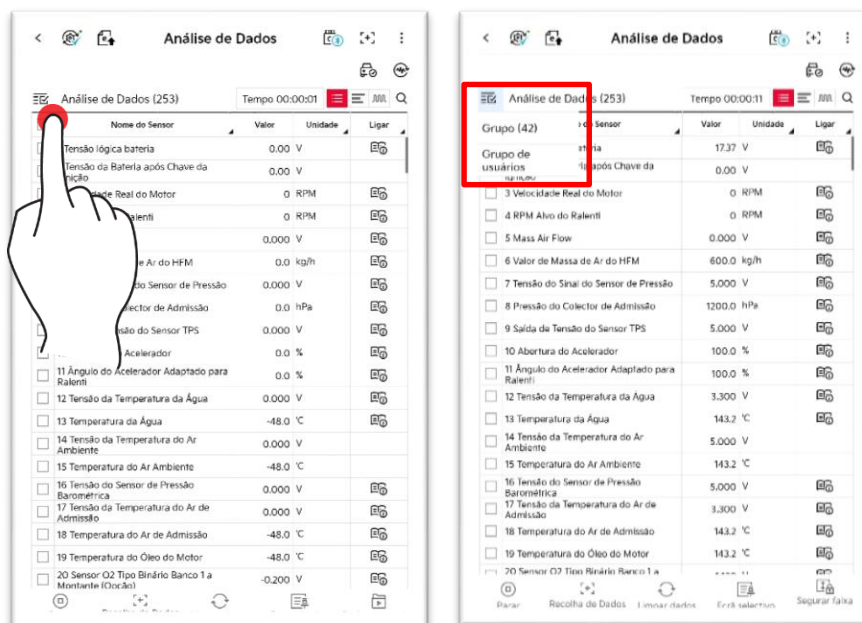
Análise de Dados

Análise de Dados (253)

Tempo 00:00:01

| | Nome do Sensor | Valor | Unidade | Ligar |
|---|---|---|---|---|
| | Tensão lógica bateria | 0.00 | V | |
| | Tensão da Bateria após Chave da Ignição | 0.00 | V | |
| | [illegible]dade Real do Motor | 0 | RPM | |
| | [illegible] Ralenti | 0 | RPM | |
| | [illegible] | 0.000 | V | |
| | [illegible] de Ar do HFM | 0.0 | kg/h | |
| | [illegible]do Sensor de Pressão | 0.000 | V | |
| | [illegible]lector de Admissão | 0.0 | hPa | |
| | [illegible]são do Sensor TPS | 0.000 | V | |
| | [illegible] Acelerador | 0.0 | % | |
| | 11 Ângulo do Acelerador Adaptado para Ralenti | 0.0 | % | |
| | 12 Tensão da Temperatura da Água | 0.000 | V | |
| | 13 Temperatura da Água | -48.0 | °C | |
| | 14 Tensão da Temperatura do Ar Ambiente | 0.000 | V | |
| | 15 Temperatura do Ar Ambiente | -48.0 | °C | |
| | 16 Tensão do Sensor de Pressão Barométrica | 0.000 | V | |
| | 17 Tensão da Temperatura do Ar de Admissão | 0.000 | V | |
| | 18 Temperatura do Ar de Admissão | -48.0 | °C | |
| | 19 Temperatura do Óleo do Motor | -48.0 | °C | |
| | 20 Sensor O2 Tipo Binário Banco 1 a Montante (Opção) | -0.200 | V | |

Recolha de Dados

Análise de Dados

Análise de Dados (253)

Grupo (42)

Grupo de usuários

Tempo 00:00:11

| | Nome do Sensor | Valor | Unidade | Ligar |
|---|---|---|---|---|
| | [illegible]bateria | 17.37 | V | |
| | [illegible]a após Chave da Ignição | 0.00 | V | |
| | 3 Velocidade Real do Motor | 0 | RPM | |
| | 4 RPM Alvo do Ralenti | 0 | RPM | |
| | 5 Mass Air Flow | 0.000 | V | |
| | 6 Valor de Massa de Ar do HFM | 600.0 | kg/h | |
| | 7 Tensão do Sinal do Sensor de Pressão | 5.000 | V | |
| | 8 Pressão do Colector de Admissão | 1200.0 | hPa | |
| | 9 Saída de Tensão do Sensor TPS | 5.000 | V | |
| | 10 Abertura do Acelerador | 100.0 | % | |
| | 11 Ângulo do Acelerador Adaptado para Ralenti | 100.0 | % | |
| | 12 Tensão da Temperatura da Água | 3.300 | V | |
| | 13 Temperatura da Água | 143.2 | °C | |
| | 14 Tensão da Temperatura do Ar Ambiente | 5.000 | V | |
| | 15 Temperatura do Ar Ambiente | 143.2 | °C | |
| | 16 Tensão do Sensor de Pressão Barométrica | 5.000 | V | |
| | 17 Tensão da Temperatura do Ar de Admissão | 3.300 | V | |
| | 18 Temperatura do Ar de Admissão | 143.2 | °C | |
| | 19 Temperatura do Óleo do Motor | 143.2 | °C | |
| | 20 Sensor O2 Tipo Binário Banco 1 a | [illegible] | | |

Parar
Recolha de Dados
Limpar dados
Ecrã selectivo
Segurar faixa